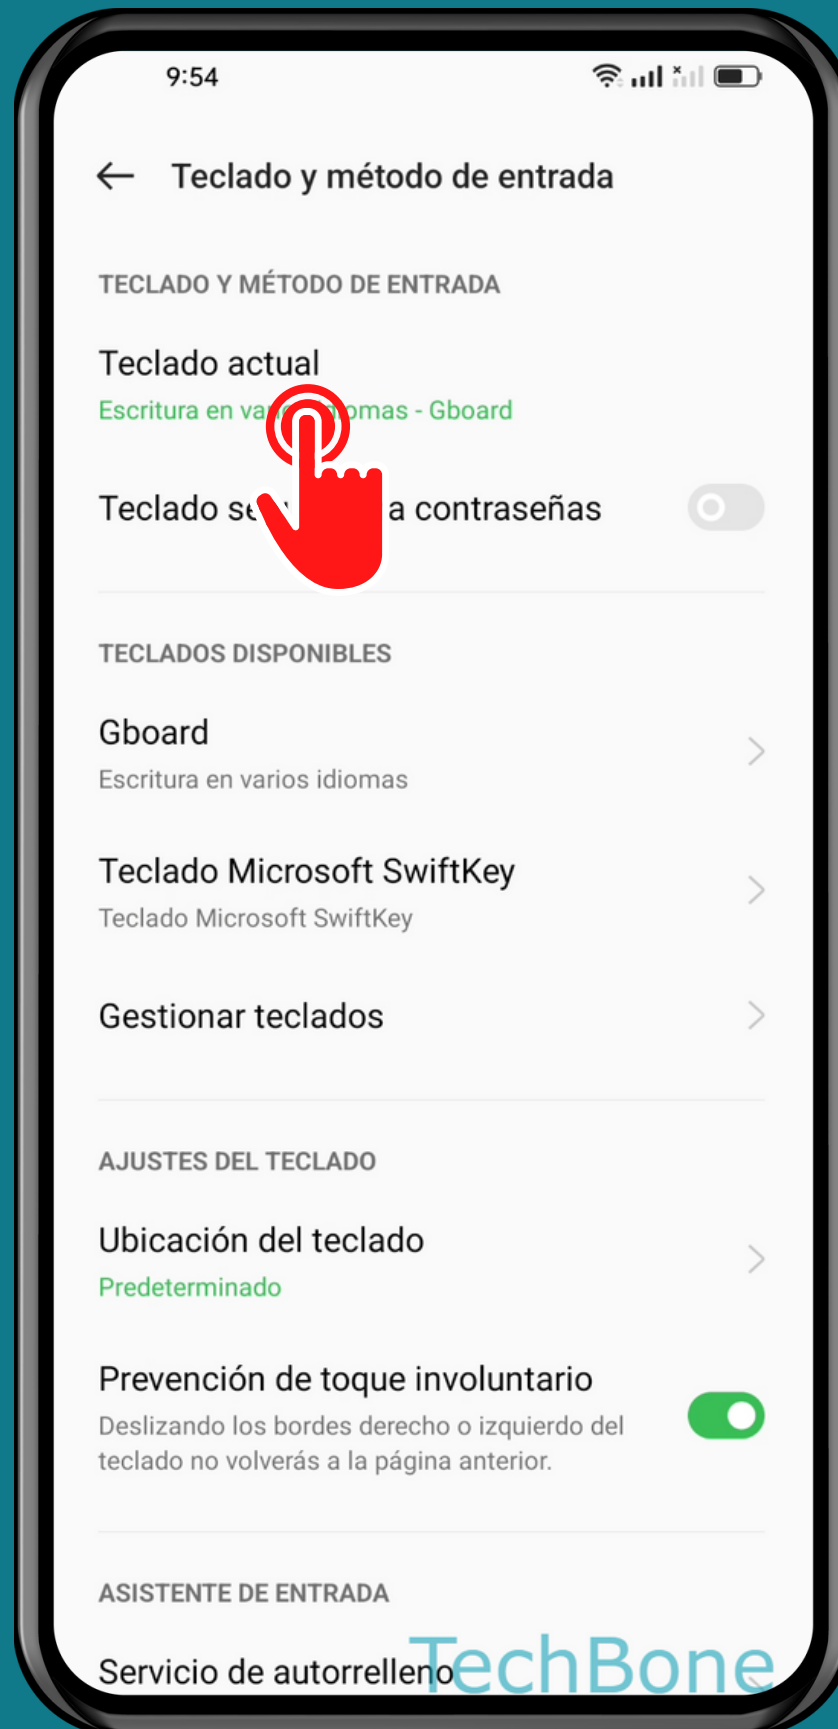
9:54

Teclado y método de entrada

TECLADO Y MÉTODO DE ENTRADA

Teclado actual
Escritura en va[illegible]omas - Gboard

Teclado se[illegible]a contraseñas

TECLADOS DISPONIBLES

Gboard
Escritura en varios idiomas

Teclado Microsoft SwiftKey
Teclado Microsoft SwiftKey

Gestionar teclados

AJUSTES DEL TECLADO

Ubicación del teclado
Predeterminado

Prevención de toque involuntario
Deslizando los bordes derecho o izquierdo del teclado no volverás a la página anterior.

ASISTENTE DE ENTRADA

Servicio de autorrelleno

TechBone